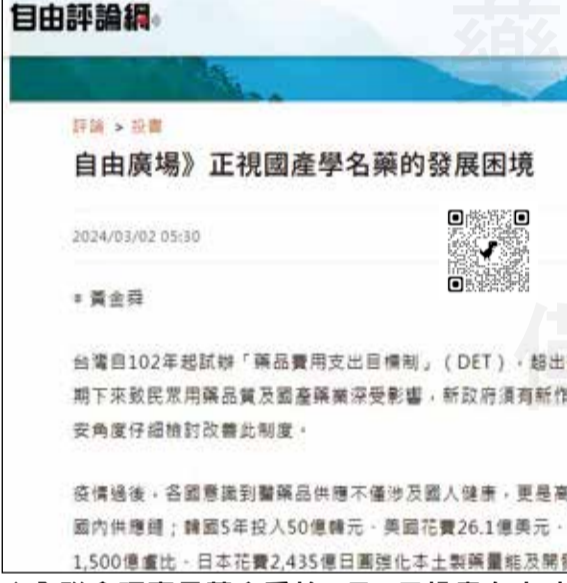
自由評論網

評論 > 投書

自由廣場》正視國產學名藥的發展困境

2024/03/02 05:30

◎ 黃金舜

台灣自102年起試辦「藥品費用支出目標制」（DET），超出
期下來致民眾用藥品質及國產藥業深受影響，新政府須有新作
安角度仔細檢討改善此制度。

疫情過後，各國意識到醫藥品供應不僅涉及國人健康，更是高
國內供應鏈；韓國5年投入50億韓元、美國花費26.1億美元、
1,500億盧比、日本花費2,435億日圓強化本土製藥量能及開